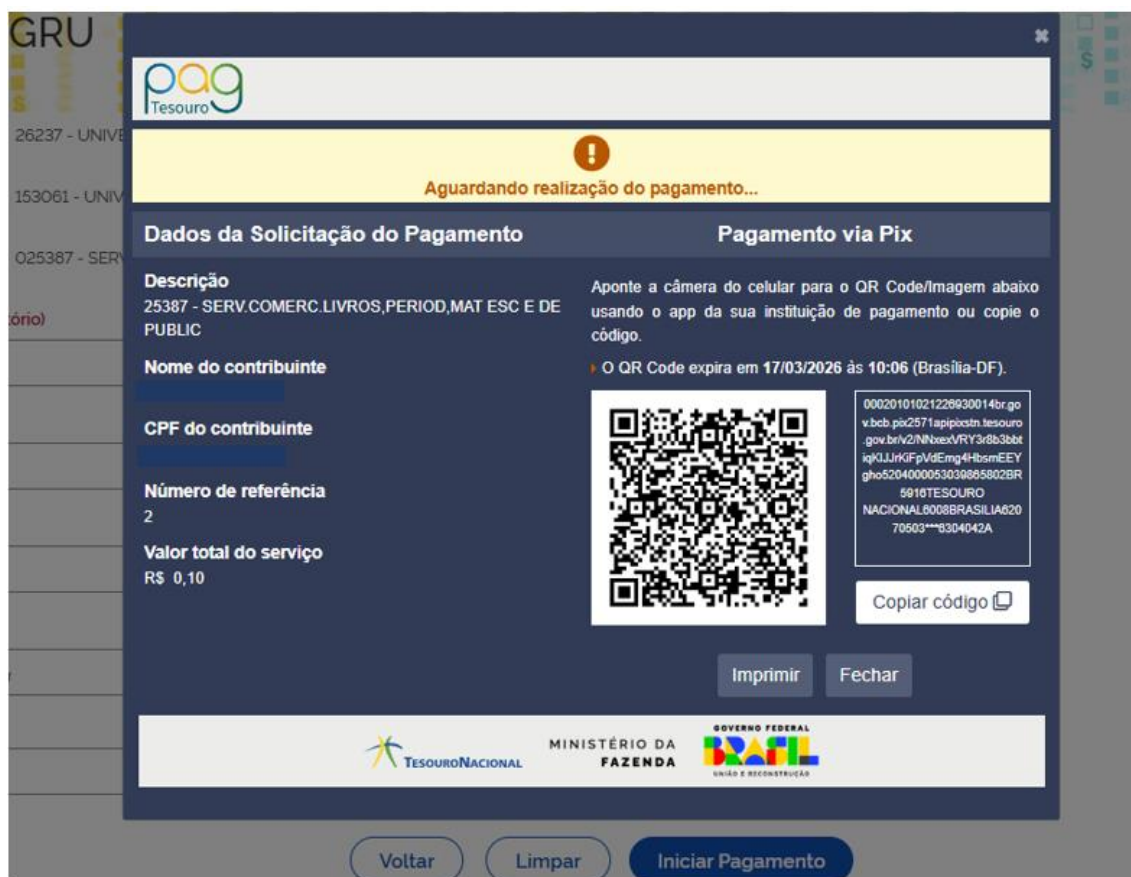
GRU

26237 - UNIV

153061 - UNIV

025387 - SER

ório)

pag Tesouro

Aguardando realização do pagamento...

Dados da Solicitação do Pagamento

Pagamento via Pix

Descrição
25387 - SERV.COMERC.LIVROS,PERIOD,MAT ESC E DE PUBLIC

Nome do contribuinte

CPF do contribuinte

Número de referência
2

Valor total do serviço
R$ 0,10

Aponte a câmera do celular para o QR Code/Imagem abaixo usando o app da sua instituição de pagamento ou copie o código.

O QR Code expira em 17/03/2026 às 10:06 (Brasília-DF).

00020101021226930014br.gov.bcb.pix2571apipixstn.tesouro.gov.br/v2/NNxexVRY3r8b3bbtiqKIJJrKiFpVdEmg4HbsmEEYgho5204000053039865802BR5916TESOURO NACIONAL6008BRASILIA62070503***6304042A

Copiar código

Imprimir

Fechar

TesouroNacional

MINISTÉRIO DA FAZENDA

GOVERNO FEDERAL BRASIL UNIÃO E RECONSTRUÇÃO

Voltar

Limpar

Iniciar Pagamento